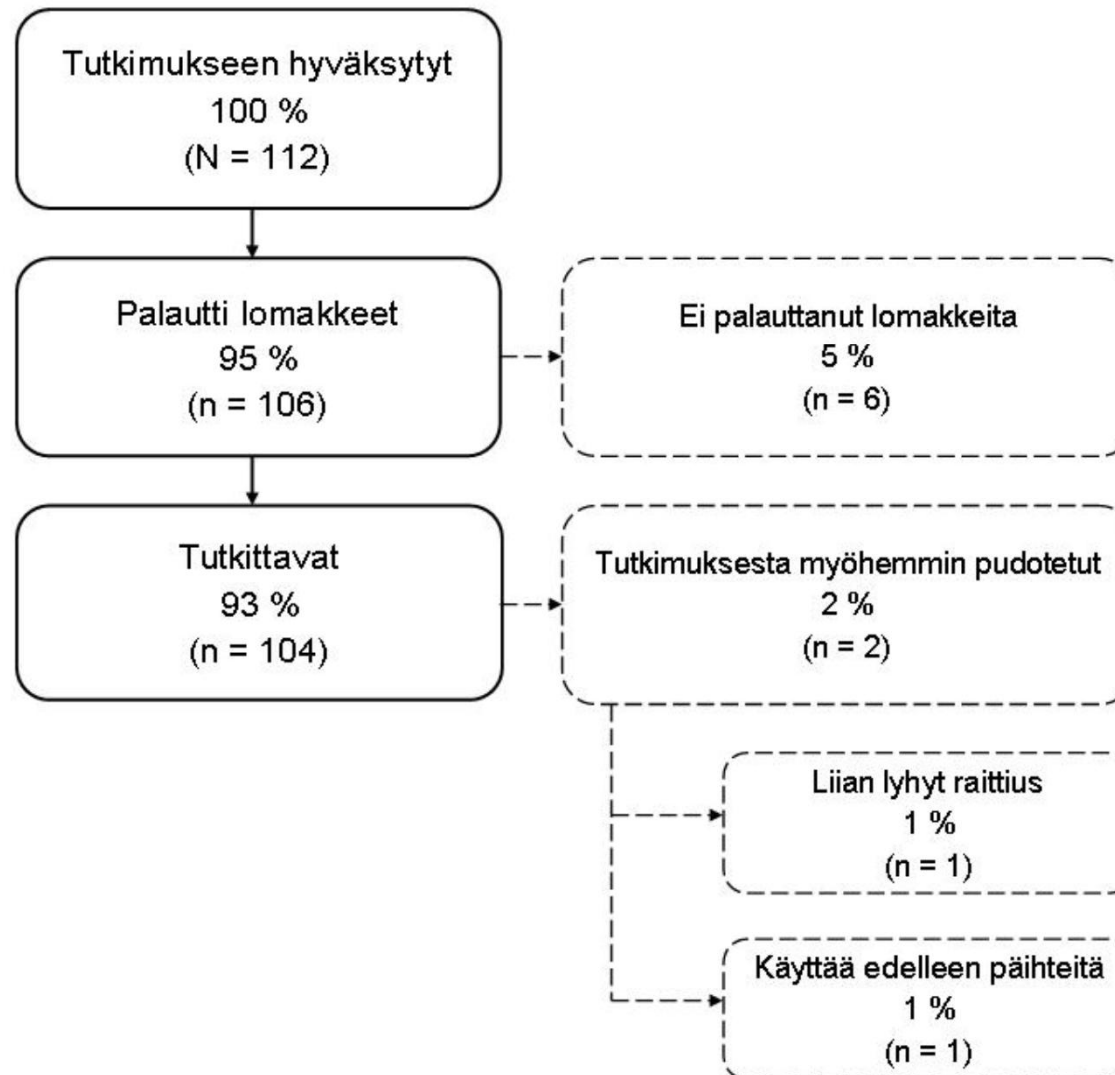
Tutkimukseen hyväksytyt
100 %
(N = 112)

Palautti lomakkeet
95 %
(n = 106)

Ei palauttanut lomakkeita
5 %
(n = 6)

Tutkittavat
93 %
(n = 104)

Tutkimuksesta myöhemmin pudotetut
2 %
(n = 2)

Liian lyhyt raittius
1 %
(n = 1)

Käyttää edelleen päihteitä
1 %
(n = 1)